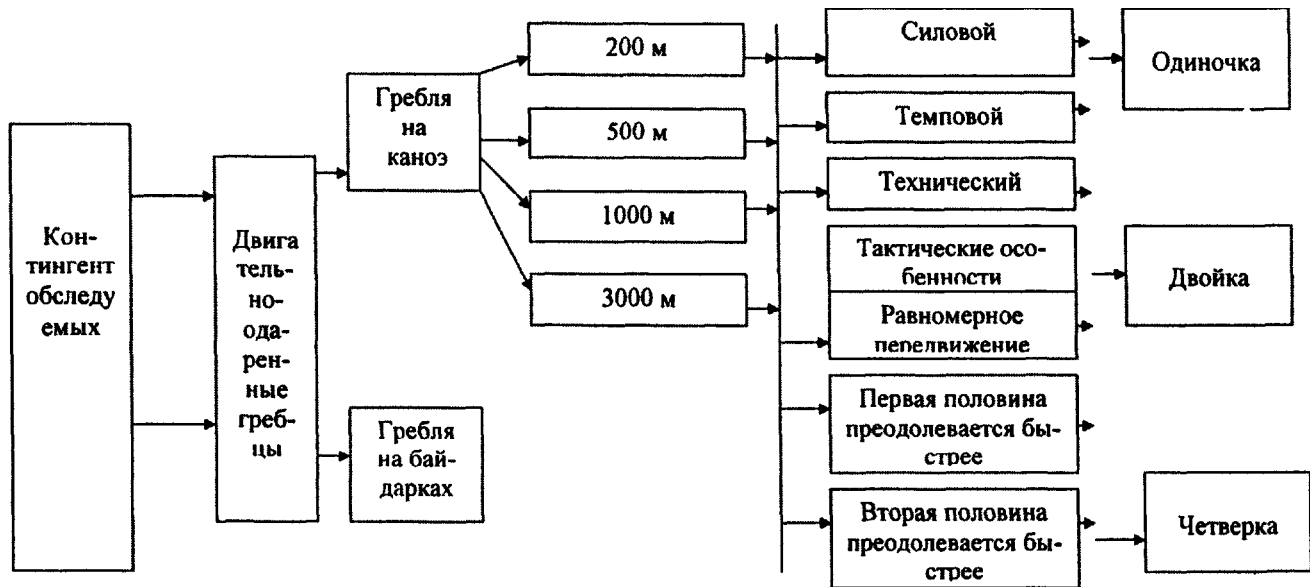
Контингент обследуемых

Двигательноодаренные гребцы

Гребля на каноэ

Гребля на байдарках

200 м

500 м

1000 м

3000 м

Силовой

Темповой

Технический

Тактические особенности

Равномерное пеледвижение

Первая половина преодолевается быстрее

Вторая половина преодолевается быстрее

Одиночка

Двойка

Четверка